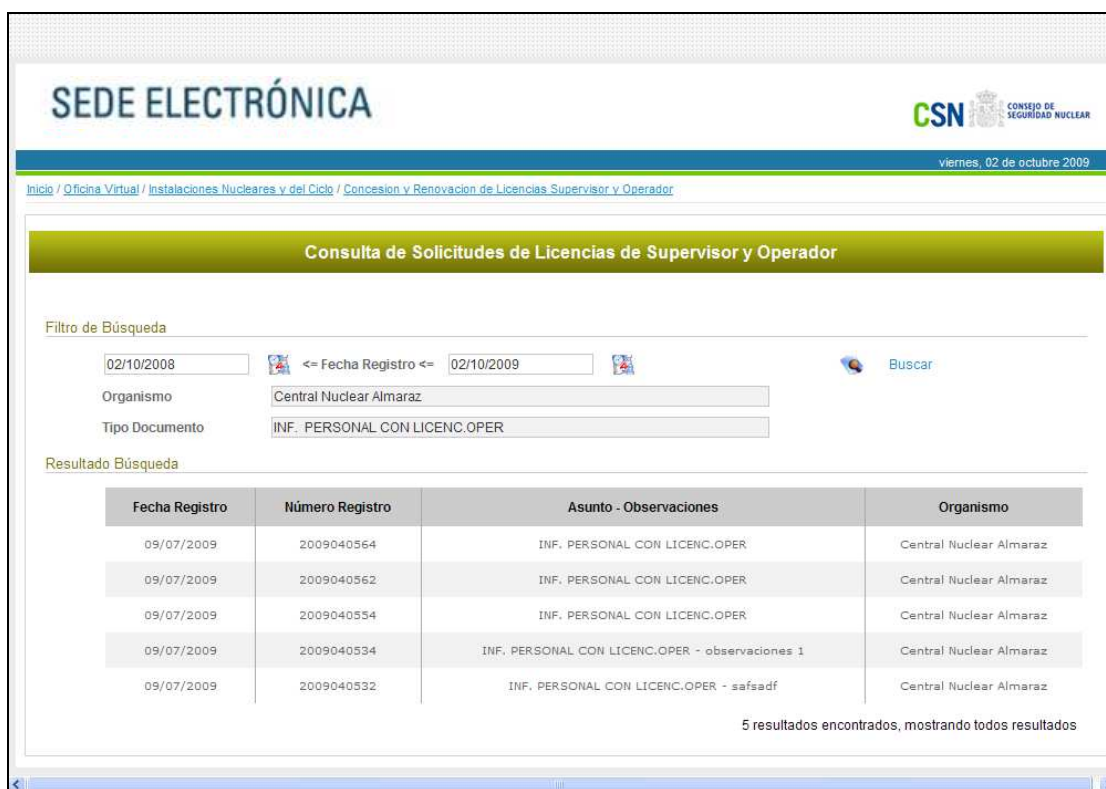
SEDE ELECTRÓNICA

CSN CONSEJO DE SEGURIDAD NUCLEAR

viernes, 02 de octubre 2009

Inicio / Oficina Virtual / Instalaciones Nucleares y del Ciclo / Concesion y Renovacion de Licencias Supervisor y Operador

Consulta de Solicitudes de Licencias de Supervisor y Operador

Filtro de Búsqueda

02/10/2008 <= Fecha Registro <= 02/10/2009 Buscar

Organismo Central Nuclear Almaraz

Tipo Documento INF. PERSONAL CON LICENC.OPER

Resultado Búsqueda

| Fecha Registro | Número Registro | Asunto - Observaciones | Organismo |
|---|---|---|---|
| 09/07/2009 | 2009040564 | INF. PERSONAL CON LICENC.OPER | Central Nuclear Almaraz |
| 09/07/2009 | 2009040562 | INF. PERSONAL CON LICENC.OPER | Central Nuclear Almaraz |
| 09/07/2009 | 2009040554 | INF. PERSONAL CON LICENC.OPER | Central Nuclear Almaraz |
| 09/07/2009 | 2009040534 | INF. PERSONAL CON LICENC.OPER - observaciones 1 | Central Nuclear Almaraz |
| 09/07/2009 | 2009040532 | INF. PERSONAL CON LICENC.OPER - safsadf | Central Nuclear Almaraz |

5 resultados encontrados, mostrando todos resultados